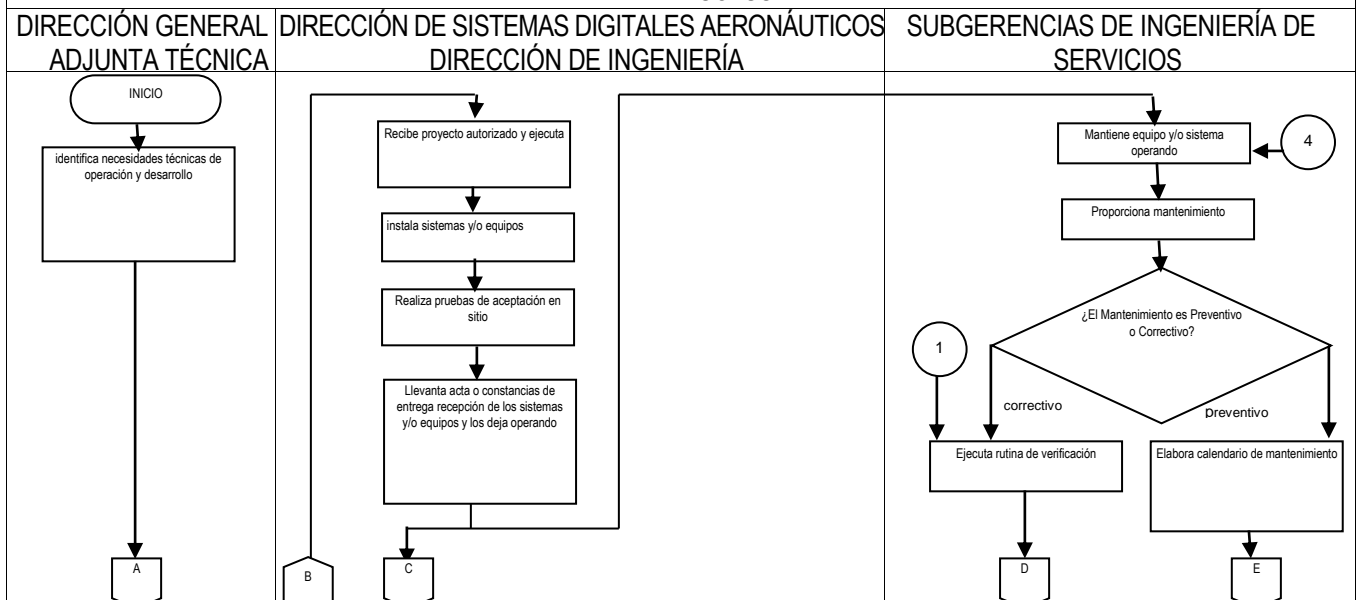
DIRECCIÓN GENERAL ADJUNTA TÉCNICA

DIRECCIÓN DE SISTEMAS DIGITALES AERONÁUTICOS DIRECCIÓN DE INGENIERÍA

SUBGERENCIAS DE INGENIERÍA DE SERVICIOS

INICIO

identifica necesidades técnicas de operación y desarrollo

A

Recibe proyecto autorizado y ejecuta

instala sistemas y/o equipos

Realiza pruebas de aceptación en sitio

Llevanta acta o constancias de entrega recepción de los sistemas y/o equipos y los deja operando

B

C

Mantiene equipo y/o sistema operando

4

Proporciona mantenimiento

¿El Mantenimiento es Preventivo o Correctivo?

1

correctivo

preventivo

Ejecuta rutina de verificación

Elabora calendario de mantenimiento

D

E